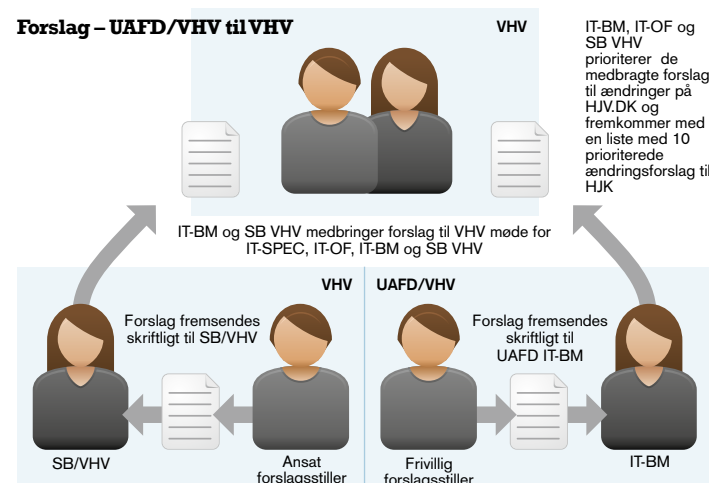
Forslag – UAFD/VHV til VHV

VHV

IT-BM, IT-OF og SB VHV prioriterer de medbragte forslag til ændringer på HJV.DK og fremkommer med en liste med 10 prioriterede ændringsforslag til HJK

IT-BM og SB VHV medbringer forslag til VHV møde for IT-SPEC, IT-OF, IT-BM og SB VHV

VHV

Forslag fremsendes skriftligt til SB/VHV

SB/VHV

Ansat forslagsstiller

UAFD/VHV

Forslag fremsendes skriftligt til UAFD IT-BM

Frivillig forslagsstiller

IT-BM